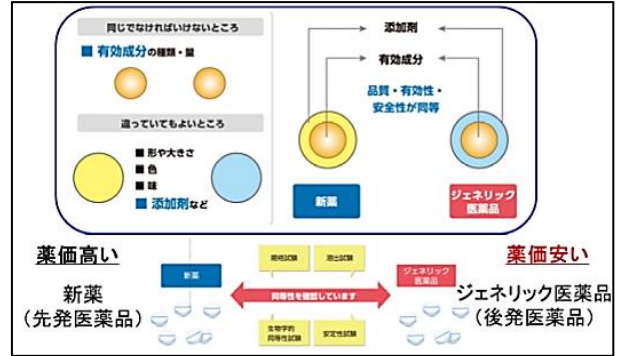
同じでなければいけないところ

■ 有効成分の種類・量

違っていてもよいところ

■ 形や大きさ
■ 色
■ 味
■ 添加剤など

添加剤

有効成分

品質・有効性・安全性が同等

新薬

ジェネリック医薬品

薬価高い

新薬
（先発医薬品）

新薬

規格試験

溶出試験

同等性を確認しています

生物学的同等性試験

安定性試験

ジェネリック医薬品

薬価安い

ジェネリック医薬品
（後発医薬品）